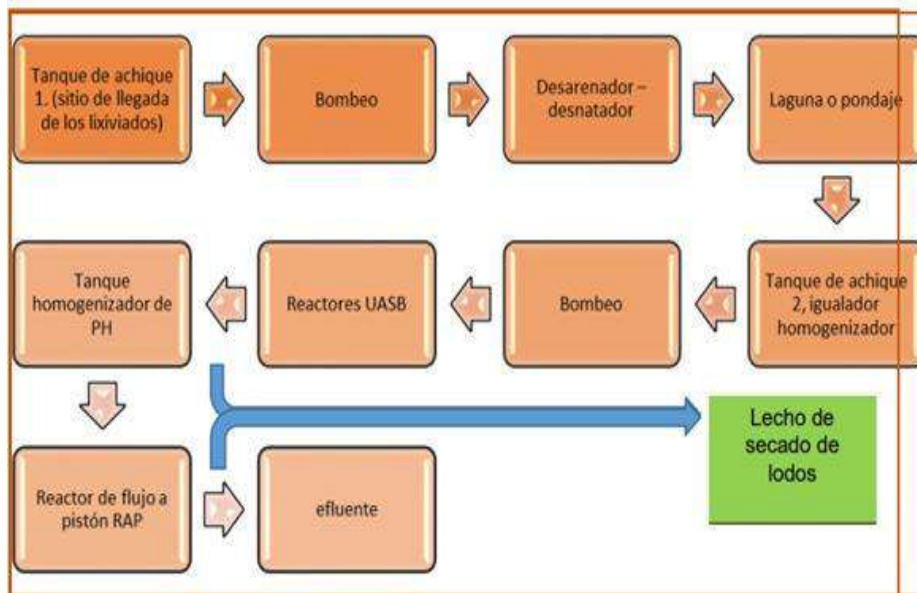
Tanque de achique 1. (sitio de llegada de los lixiviados)

Bombeo

Desarenador – desnatador

Laguna o pondaje

Tanque de achique 2, igualador homogenizador

Bombeo

Reactores UASB

Tanque homogenizador de PH

Reactor de flujo a pistón RAP

efluente

Lecho de secado de lodos